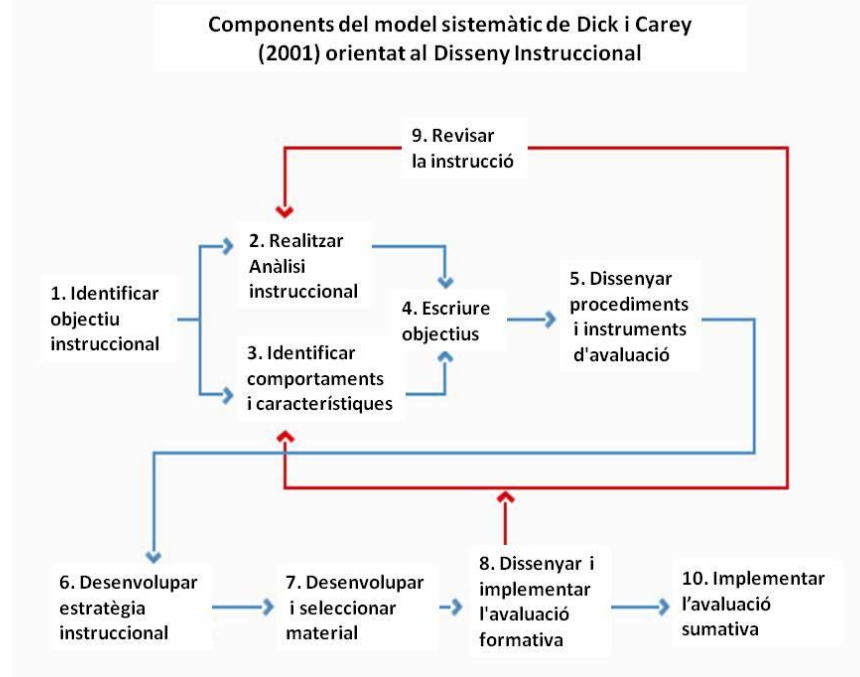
Components del model sistemàtic de Dick i Carey (2001) orientat al Disseny Instruccional

9. Revisar la instrucció

1. Identificar objectiu instruccional

2. Realitzar Anàlisi instruccional

3. Identificar comportaments i característiques

4. Escriure objectius

5. Dissenyar procediments i instruments d'avaluació

6. Desenvolupar estratègia instruccional

7. Desenvolupar i seleccionar material

8. Dissenyar i implementar l'avaluació formativa

10. Implementar l'avaluació sumativa